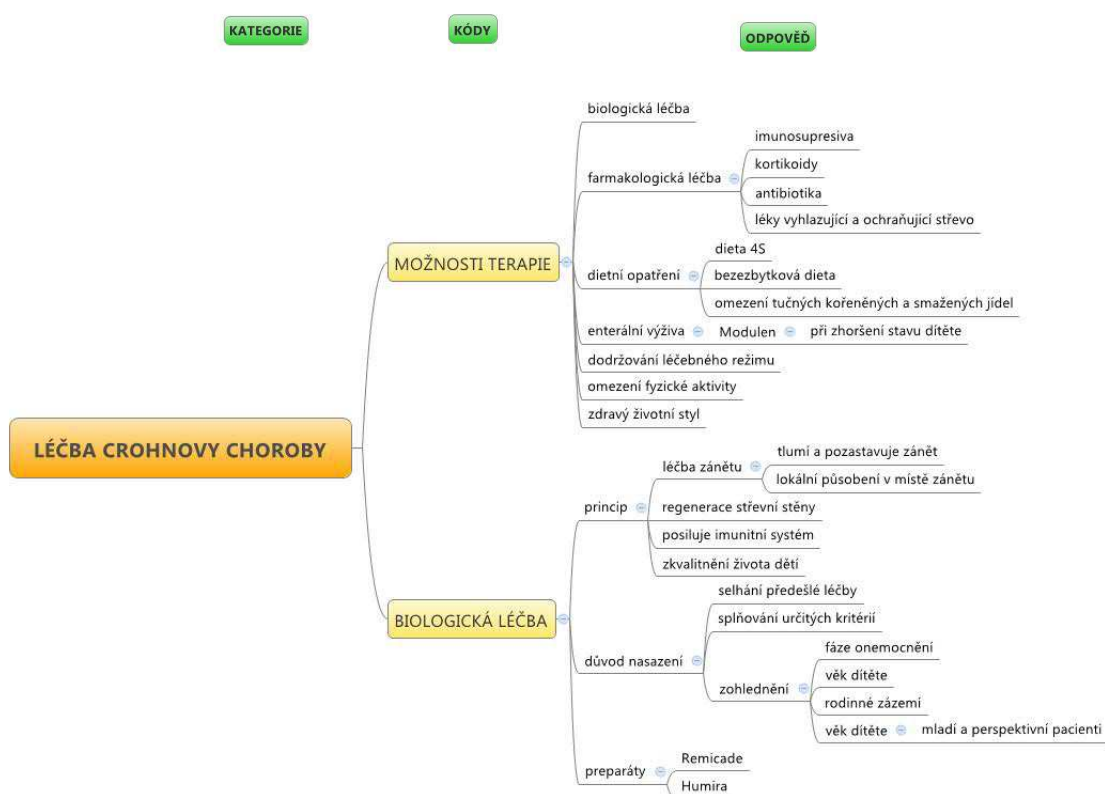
KATEGORIE

KÓDY

ODPOVĚĎ

LÉČBA CROHNOVY CHOROBY

MOŽNOSTI TERAPIE

biologická léčba

farmakologická léčba

imunosupresiva

kortikoidy

antibiotika

léky vyhlazující a ochraňující střevo

dietní opatření

dieta 4S

bezezbytková dieta

omezení tučných kořeněných a smažených jídel

enterální výživa

Modulen

při zhoršení stavu dítěte

dodržování léčebného režimu

omezení fyzické aktivity

zdravý životní styl

BIOLOGICKÁ LÉČBA

princip

léčba zánětu

tlumí a pozastavuje zánět

lokální působení v místě zánětu

regenerace střevní stěny

posiluje imunitní systém

zkvalitnění života dětí

důvod nasazení

selhání předešlé léčby

splňování určitých kritérií

zohlednění

fáze onemocnění

věk dítěte

rodinné zázemí

věk dítěte

mladí a perspektivní pacienti

preparáty

Remicade

Humira